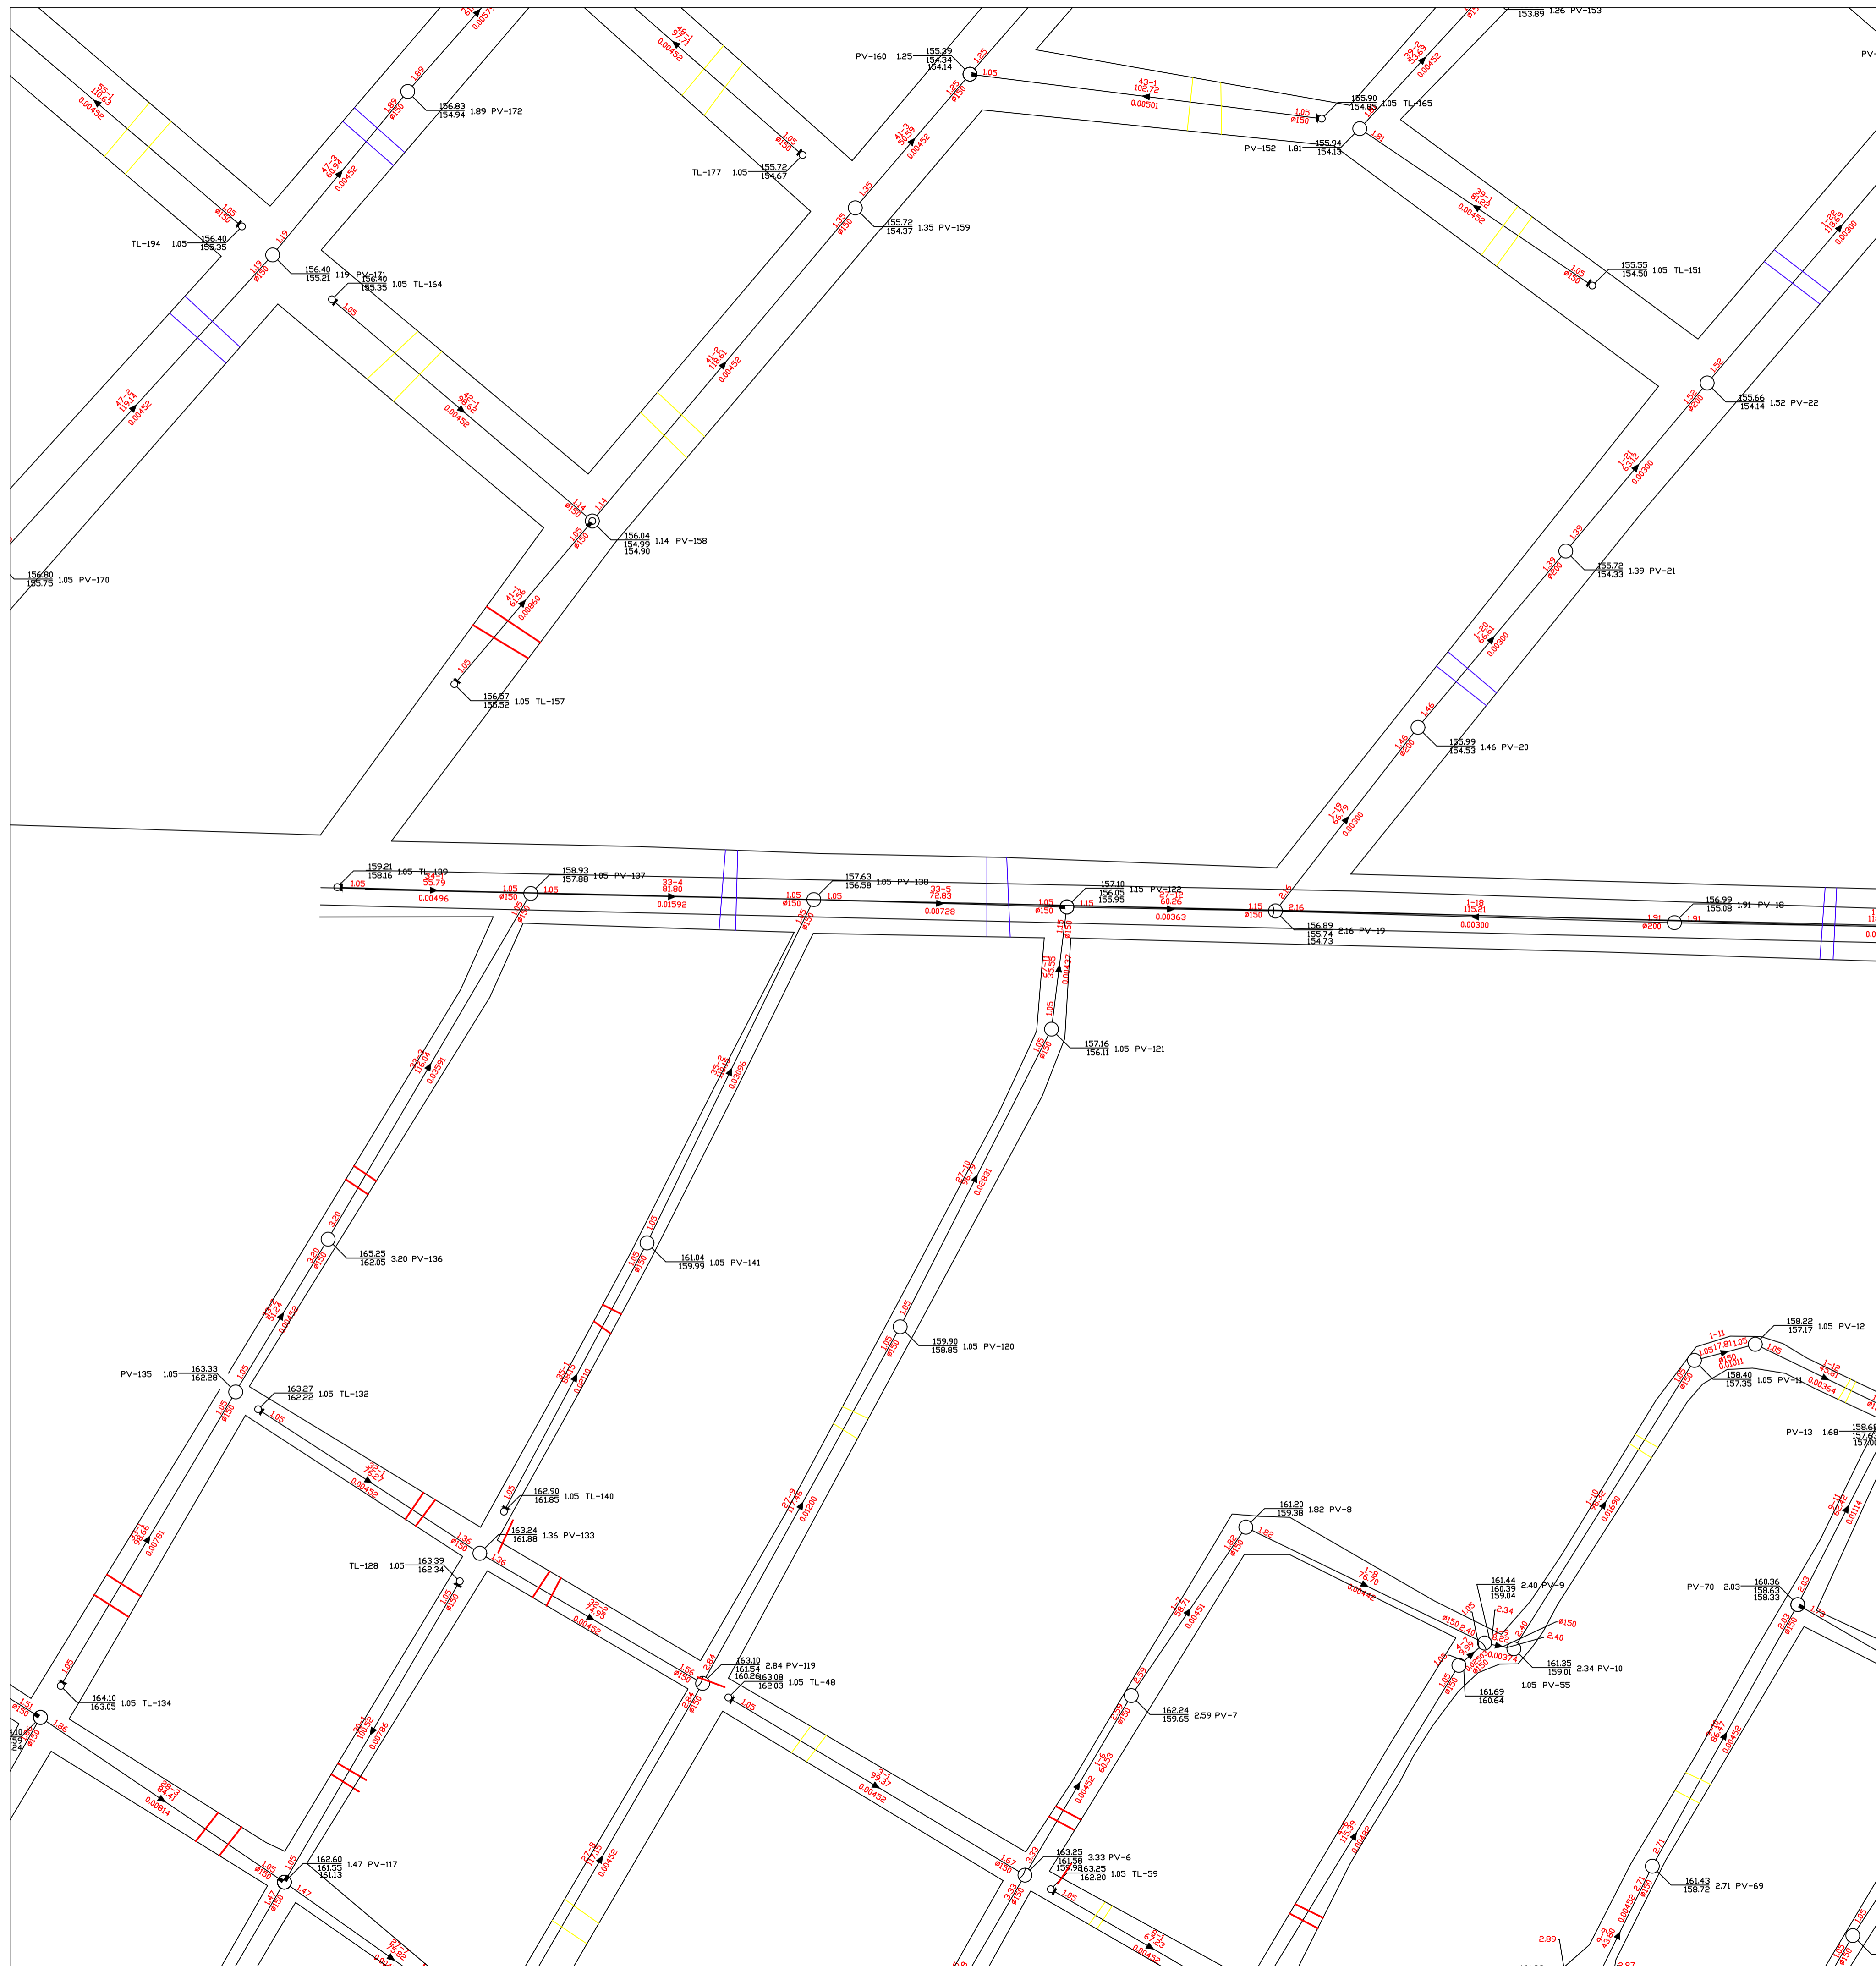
153.89 1.26 PV-153
PV-160 1.25 155.39 154.34 154.14
1.25
1.05
43-1 102.72 0.00501
1.05 ø150
155.90 154.85 1.05 TL-165
PV-152 1.81 155.94 154.13
1.81
156.83 154.94 1.89 PV-172
1.89
47-3 60.94 0.00452
41-3 54.29 0.00452
1.25 ø150
TL-177 1.05 155.72 154.67
1.05 ø150
TL-194 1.05 156.40 155.35
1.05 ø150
156.40 155.21 1.19 PV-171
1.19
1.19 ø150
156.40 155.35 1.05 TL-164
1.05
1.35
1.35 ø150
155.72 154.37 1.35 PV-159
155.55 154.50 1.05 TL-151
1.05 ø150
0.00452
1-22 118.69 0.00300
47-2 119.14 0.00452
41-2 119.61 0.00452
0.00452
1.52
1.52 ø200
155.66 154.14 1.52 PV-22
1-21 0.00300
1.14
1.14 ø150
156.04 154.99 154.90 1.14 PV-158
1.05 ø150
156.80 155.75 1.05 PV-170
41-1 61.36 0.00860
1.39
1.39 ø200
155.72 154.33 1.39 PV-21
1-20 0.00300
1.05
156.57 155.52 1.05 TL-157
1.46
1.46 ø200
155.99 154.53 1.46 PV-20
1-19 66.79 0.00300
159.21 158.16 1.05 TL-139
1.05
35.79 0.00496
158.93 157.88 1.05 PV-137
1.05 ø150
1.05
33-4 81.80 0.01592
157.63 156.58 1.05 PV-138
1.05 ø150
1.05
33-5 72.83 0.00728
157.10 156.05 155.95 1.15 PV-122
1.05 ø150
1.15
67-12 60.26 0.00363
2.16
1.15 ø150
2.16
156.89 155.74 154.73 2.16 PV-19
1-18 115.21 0.00300
156.99 155.08 1.91 PV-18
1.91 ø200
1.91
1.05 ø150
1.05 ø150
1.15 ø150
0.00437
1.05
157.16 156.11 1.05 PV-121
1.05 ø150
0.00591
0.00286
67-10 0.02831
3.20
3.20 ø150
165.25 162.05 3.20 PV-136
1.05
1.05 ø150
161.04 159.99 1.05 PV-141
1.05
1.05 ø150
159.90 158.85 1.05 PV-120
0.00452
158.22 157.17 1.05 PV-12
1-11
1.05 ø150 0.01011
1.05
158.40 157.35 1.05 PV-11
0.00364
PV-135 1.05 163.33 162.28
1.05
1.05 ø150
163.27 162.22 1.05 TL-132
1.05
0.00452
0.01110
PV-13 1.68 158.6 157.6 157.00
162.90 161.85 1.05 TL-140
1.05
161.20 159.38 1.82 PV-8
1.82
1.82 ø150
1-10 0.00690
0.00114
0.00781
163.24 161.88 1.36 PV-133
1.36 ø150
1.36
TL-128 1.05 163.39 162.34
1.05 ø150
0.00452
27-9 0.01260
0.00451
1-9 0.00452
161.44 160.39 159.04 2.40 PV-9
ø150 2.40
2.34
2.40
ø150
0.00374
PV-70 2.03 160.36 158.63 158.33
2.03
2.03 ø150
163.10 161.54 160.26 2.84 PV-119
163.08 162.03 1.05 TL-48
2.84
1.56 ø150
2.84 ø150
1.05
1.05
161.35 159.01 2.34 PV-10
161.69 160.64 1.05 PV-55
1.05 ø150
1.05
164.10 163.05 1.05 TL-134
1.81 ø150
1.86
2.59
2.59 ø150
162.24 159.65 2.59 PV-7
0.00786
93-1 93.37 0.00452
0.00452
0.00814
86.15 0.00452
1.05
1.05
162.60 161.55 161.13 1.47 PV-117
1.47 ø150
1.47
0.00452
1.67 ø150
3.33
3.33 ø150
163.25 161.58 159.92 3.33 PV-6
163.25 162.20 1.05 TL-59
1.05
0.00452
0.00452
2.71
2.71 ø150
161.43 158.72 2.71 PV-69
2.89
2.87
0.00452
1.05
1.05 ø150